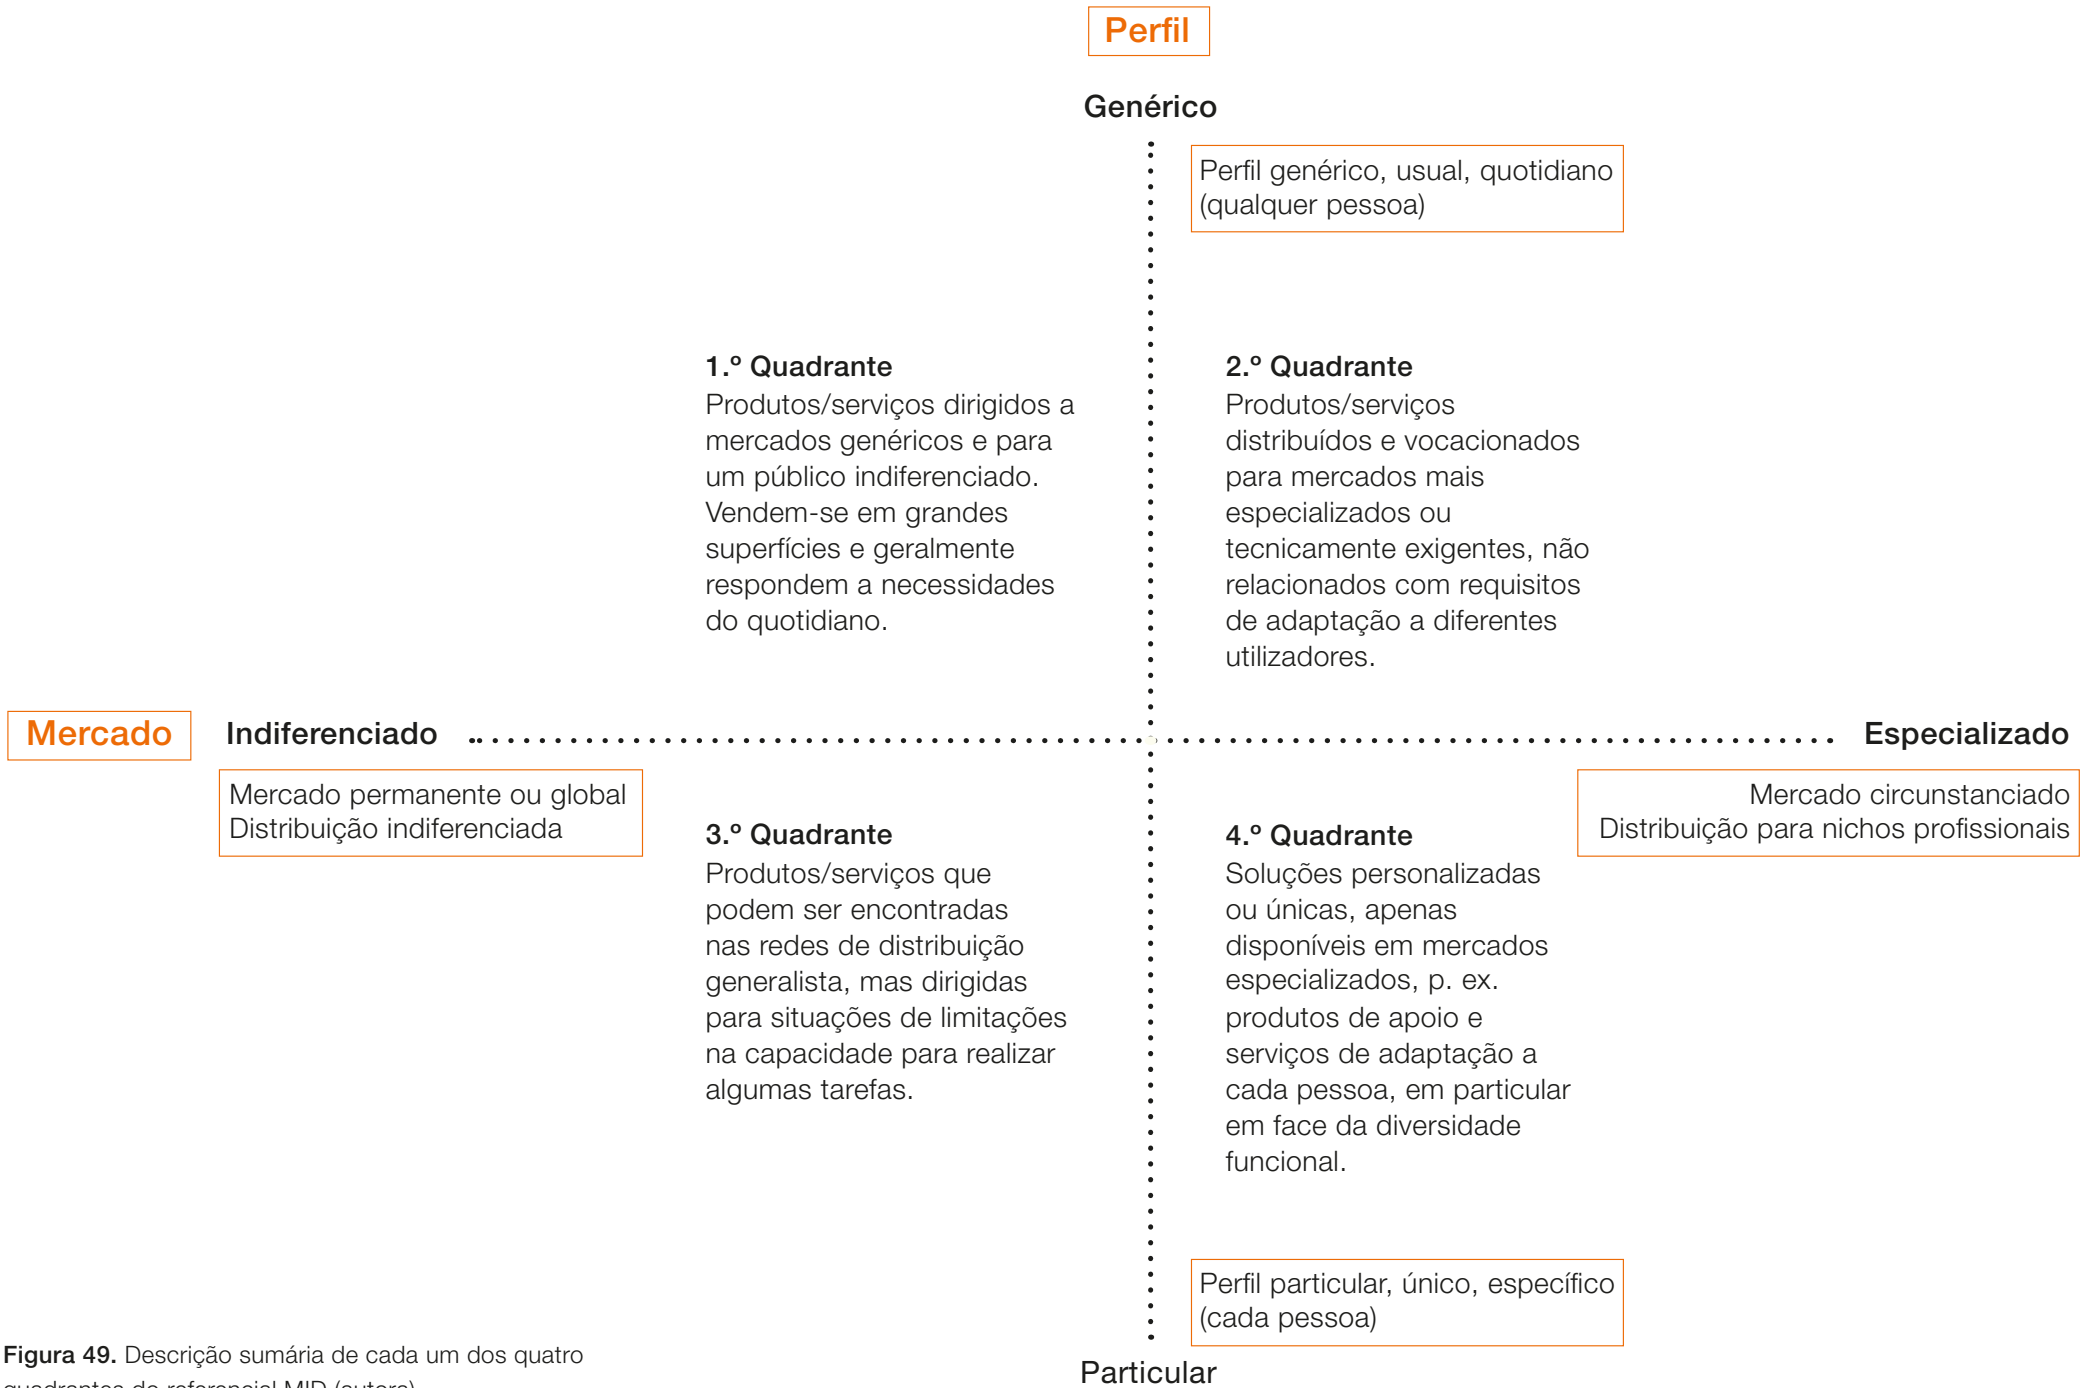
Perfil

Genérico

Perfil genérico, usual, quotidiano (qualquer pessoa)

1.º Quadrante
Produtos/serviços dirigidos a mercados genéricos e para um público indiferenciado. Vendem-se em grandes superfícies e geralmente respondem a necessidades do quotidiano.

2.º Quadrante
Produtos/serviços distribuídos e vocacionados para mercados mais especializados ou tecnicamente exigentes, não relacionados com requisitos de adaptação a diferentes utilizadores.

Mercado

Indiferenciado

Especializado

Mercado permanente ou global
Distribuição indiferenciada

Mercado circunstanciado
Distribuição para nichos profissionais

3.º Quadrante
Produtos/serviços que podem ser encontradas nas redes de distribuição generalista, mas dirigidas para situações de limitações na capacidade para realizar algumas tarefas.

4.º Quadrante
Soluções personalizadas ou únicas, apenas disponíveis em mercados especializados, p. ex. produtos de apoio e serviços de adaptação a cada pessoa, em particular em face da diversidade funcional.

Perfil particular, único, específico (cada pessoa)

Particular

Figura 49. Descrição sumária de cada um dos quatro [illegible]